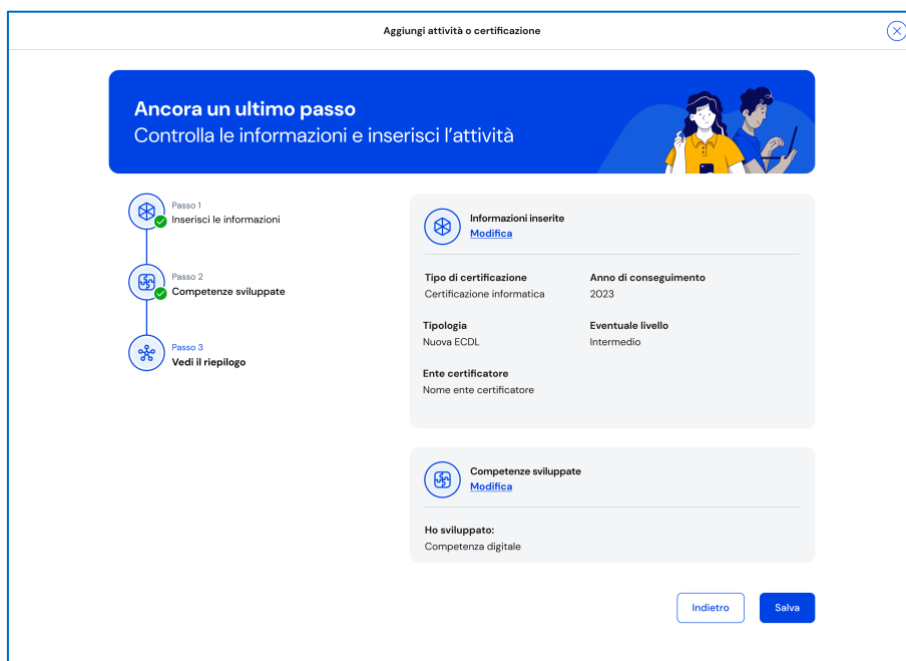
Aggiungi attività o certificazione

Ancora un ultimo passo
Controlla le informazioni e inserisci l’attività

Passo 1
Inserisci le informazioni

Passo 2
Competenze sviluppate

Passo 3
Vedi il riepilogo

Informazioni inserite
Modifica

Tipo di certificazione
Certificazione informatica

Anno di conseguimento
2023

Tipologia
Nuova ECDL

Eventuale livello
Intermedio

Ente certificatore
Nome ente certificatore

Competenze sviluppate
Modifica

Ho sviluppato:
Competenza digitale

Indietro
Salva